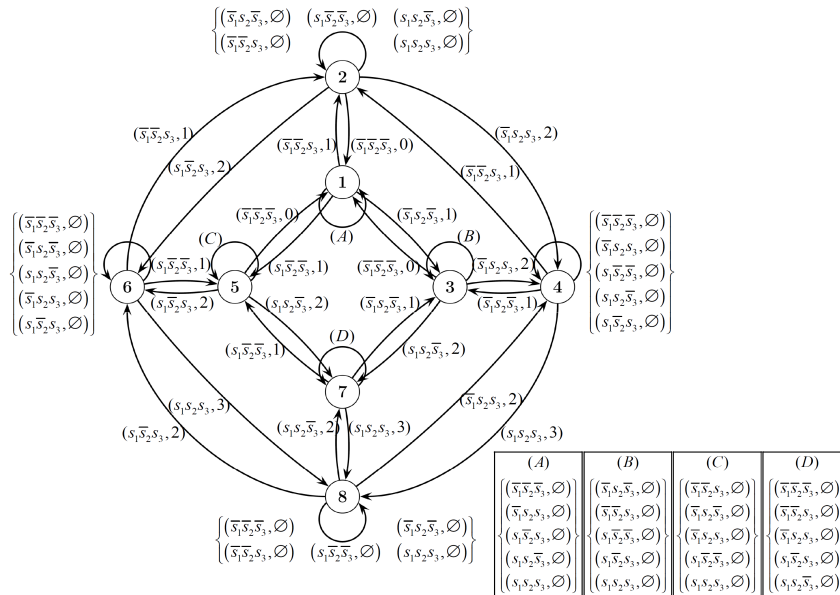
$\left\{\begin{matrix}(\overline{s}_1\overline{s}_2\overline{s}_3,\varnothing)\\(\overline{s}_1\overline{s}_2s_3,\varnothing)\end{matrix}\right.$ $(s_1\overline{s}_2\overline{s}_3,\varnothing)$ $\left.\begin{matrix}(s_1s_2\overline{s}_3,\varnothing)\\(s_1s_2s_3,\varnothing)\end{matrix}\right\}$

2

$(\overline{s}_1\overline{s}_2s_3,1)$

$(s_1\overline{s}_2s_3,2)$

$(\overline{s}_1\overline{s}_2s_3,1)$

$(\overline{s}_1\overline{s}_2\overline{s}_3,0)$

$(\overline{s}_1s_2s_3,2)$

$(\overline{s}_1\overline{s}_2s_3,1)$

1

$\left\{\begin{matrix}(\overline{s}_1\overline{s}_2\overline{s}_3,\varnothing)\\(\overline{s}_1s_2\overline{s}_3,\varnothing)\\(s_1s_2\overline{s}_3,\varnothing)\\(\overline{s}_1s_2s_3,\varnothing)\\(s_1\overline{s}_2s_3,\varnothing)\end{matrix}\right\}$

$(\overline{s}_1\overline{s}_2\overline{s}_3,0)$

$(\overline{s}_1s_2\overline{s}_3,1)$

$\left\{\begin{matrix}(\overline{s}_1\overline{s}_2\overline{s}_3,\varnothing)\\(\overline{s}_1s_2s_3,\varnothing)\\(s_1\overline{s}_2\overline{s}_3,\varnothing)\\(s_1s_2s_3,\varnothing)\\(s_1\overline{s}_2s_3,\varnothing)\end{matrix}\right\}$

(C)

(A)

(B)

6

$(\overline{s}_1\overline{s}_2s_3,1)$

5

$(s_1\overline{s}_2\overline{s}_3,1)$

$(\overline{s}_1\overline{s}_2\overline{s}_3,0)$

3

$(\overline{s}_1s_2s_3,2)$

4

$(s_1\overline{s}_2s_3,2)$

$(s_1s_2\overline{s}_3,2)$

$(\overline{s}_1s_2\overline{s}_3,1)$

$(\overline{s}_1\overline{s}_2s_3,1)$

(D)

$(s_1\overline{s}_2\overline{s}_3,1)$

$(s_1s_2\overline{s}_3,2)$

7

$(s_1s_2s_3,3)$

$(\overline{s}_1s_2s_3,2)$

$(s_1\overline{s}_2s_3,2)$

$(s_1s_2\overline{s}_3,2)$

$(s_1s_2s_3,3)$

$(s_1s_2s_3,3)$

8

$\left\{\begin{matrix}(\overline{s}_1\overline{s}_2\overline{s}_3,\varnothing)\\(\overline{s}_1\overline{s}_2s_3,\varnothing)\end{matrix}\right.$ $(s_1\overline{s}_2\overline{s}_3,\varnothing)$ $\left.\begin{matrix}(\overline{s}_1s_2\overline{s}_3,\varnothing)\\(s_1\overline{s}_2s_3,\varnothing)\end{matrix}\right\}$

| (A) | (B) | (C) | (D) |
|---|---|---|---|
| $(\overline{s}_1\overline{s}_2\overline{s}_3,\varnothing)$ | $(\overline{s}_1s_2\overline{s}_3,\varnothing)$ | $(\overline{s}_1\overline{s}_2\overline{s}_3,\varnothing)$ | $(\overline{s}_1\overline{s}_2\overline{s}_3,\varnothing)$ |
| $(\overline{s}_1\overline{s}_2s_3,\varnothing)$ | $(\overline{s}_1s_2\overline{s}_3,\varnothing)$ | $(\overline{s}_1\overline{s}_2s_3,\varnothing)$ | $(\overline{s}_1\overline{s}_2s_3,\varnothing)$ |
| $(s_1\overline{s}_2\overline{s}_3,\varnothing)$ | $(s_1s_2\overline{s}_3,\varnothing)$ | $(s_1\overline{s}_2\overline{s}_3,\varnothing)$ | $(\overline{s}_1s_2\overline{s}_3,\varnothing)$ |
| $(s_1s_2\overline{s}_3,\varnothing)$ | $(\overline{s}_1s_2s_3,\varnothing)$ | $(s_1\overline{s}_2s_3,\varnothing)$ | $(s_1s_2\overline{s}_3,\varnothing)$ |
| $(s_1s_2s_3,\varnothing)$ | $(s_1s_2s_3,\varnothing)$ | $(s_1s_2s_3,\varnothing)$ | $(s_1s_2s_3,\varnothing)$ |